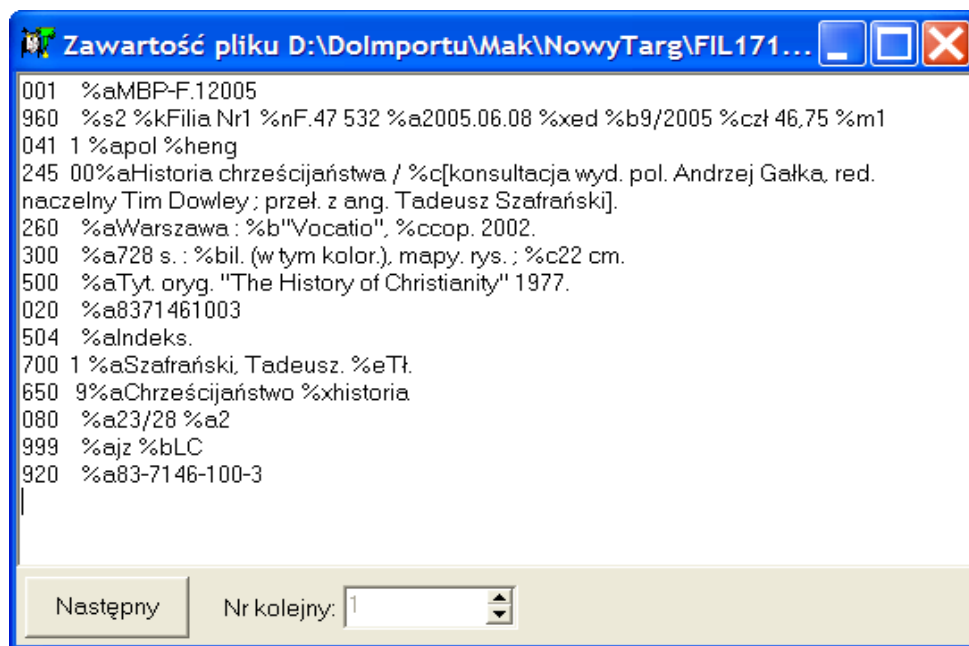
Zawartość pliku D:\DoImportu\Mak\NowyTarg\FIL171...

001 %aMBP-F.12005
960 %s2 %kFilia Nr1 %nF.47 532 %a2005.06.08 %xed %b9/2005 %czł 46,75 %m1
041 1 %apol %heng
245 00%aHistoria chrześcijaństwa / %c[konsultacja wyd. pol. Andrzej Gałka, red. naczelny Tim Dowley ; przeł. z ang. Tadeusz Szafrański].
260 %aWarszawa : %b"Vocatio", %ccop. 2002.
300 %a728 s. : %bil. (w tym kolor.), mapy. rys. ; %c22 cm.
500 %aTyt. oryg. "The History of Christianity" 1977.
020 %a8371461003
504 %aIndeks.
700 1 %aSzafrański, Tadeusz. %eTł.
650 9%aChrześcijaństwo %xhistoria
080 %a23/28 %a2
999 %ajz %bLC
920 %a83-7146-100-3

Następny
Nr kolejny: 1